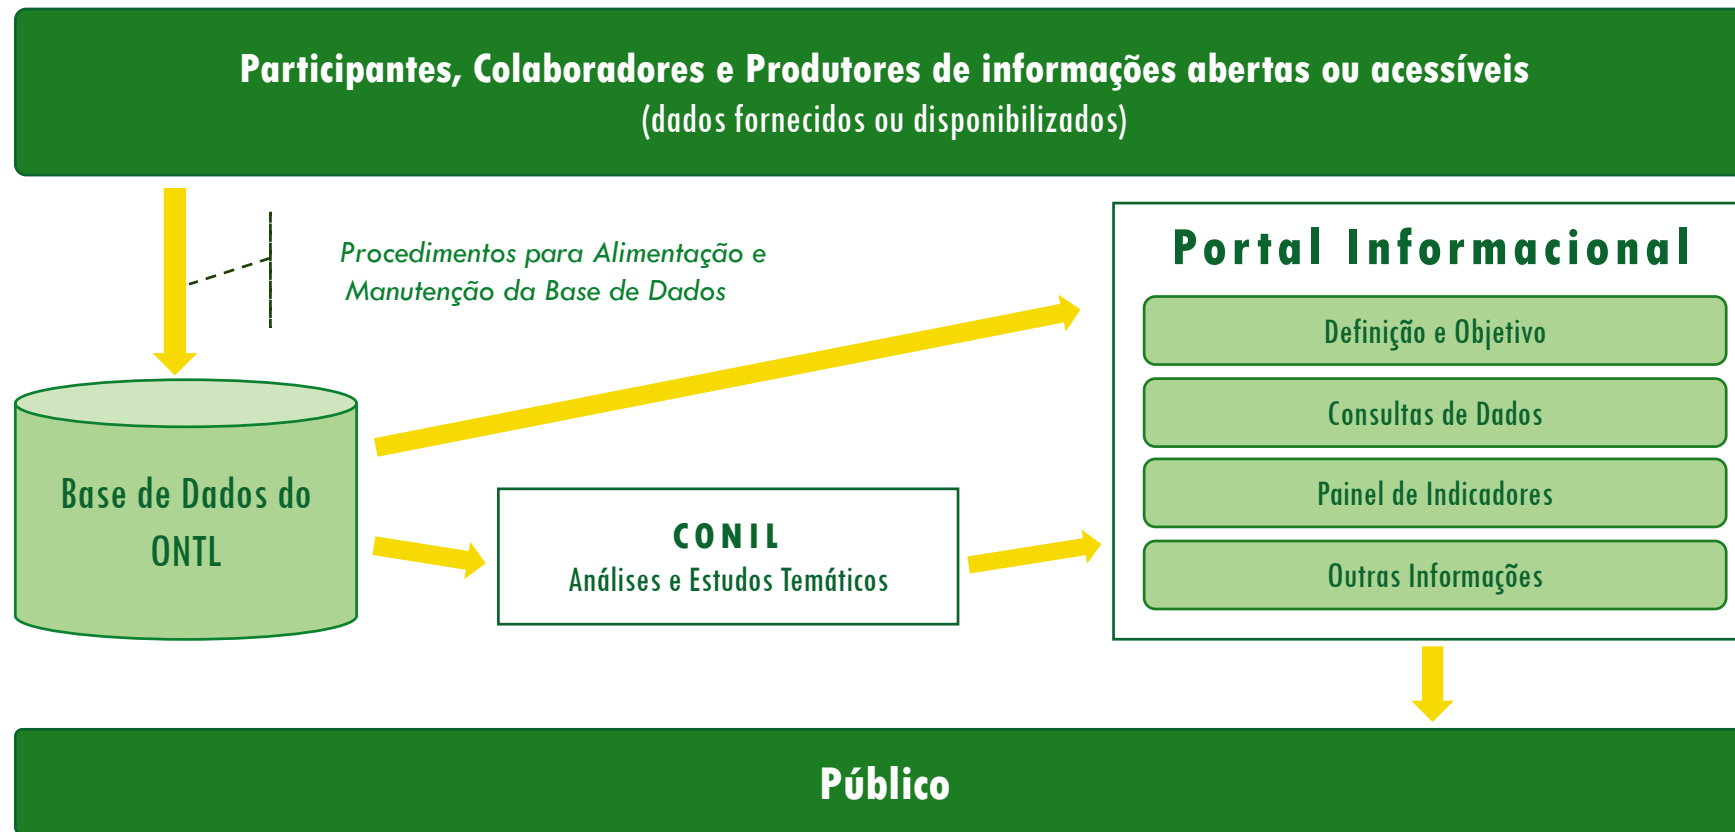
Participantes, Colaboradores e Produtores de informações abertas ou acessíveis
(dados fornecidos ou disponibilizados)

Procedimentos para Alimentação e Manutenção da Base de Dados

Portal Informacional

Definição e Objetivo

Consultas de Dados

Painel de Indicadores

Outras Informações

Base de Dados do ONTL

CONIL
Análises e Estudos Temáticos

Público